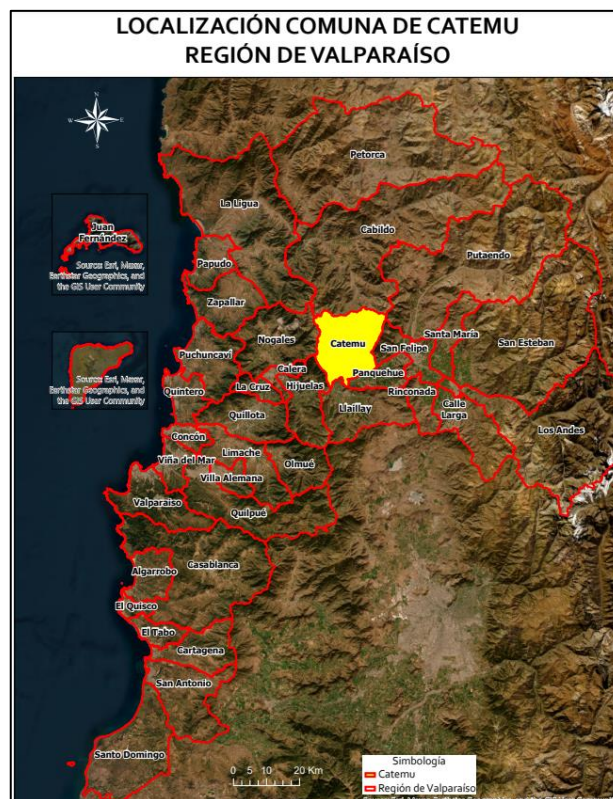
LOCALIZACIÓN COMUNA DE CATEMU
REGIÓN DE VALPARAÍSO

N
S
E
W

Petorca
La Ligua
Cabildo
Putaendo
Juan Fernández
Source: Esri, Maxar, Earthstar Geographics, and the GIS User Community
Papudo
Zapallar
Catemu
Santa María
San Esteban
Nogales
San Felipe
Puchuncaví
Calera
Panquehue
Source: Esri, Maxar, Earthstar Geographics, and the GIS User Community
Quintero
La Cruz
Hijuelas
Rinconada
Llaillay
Calle Larga
Quillota
Los Andes
Concón
Viña del Mar
Limache
Olmué
Villa Alemana
Valparaíso
Quilpué
Casablanca
Algarrobo
El Quisco
El Tabo
Cartagena
San Antonio
Santo Domingo

0 5 10 20 Km

Simbología
Catemu
Región de Valparaíso